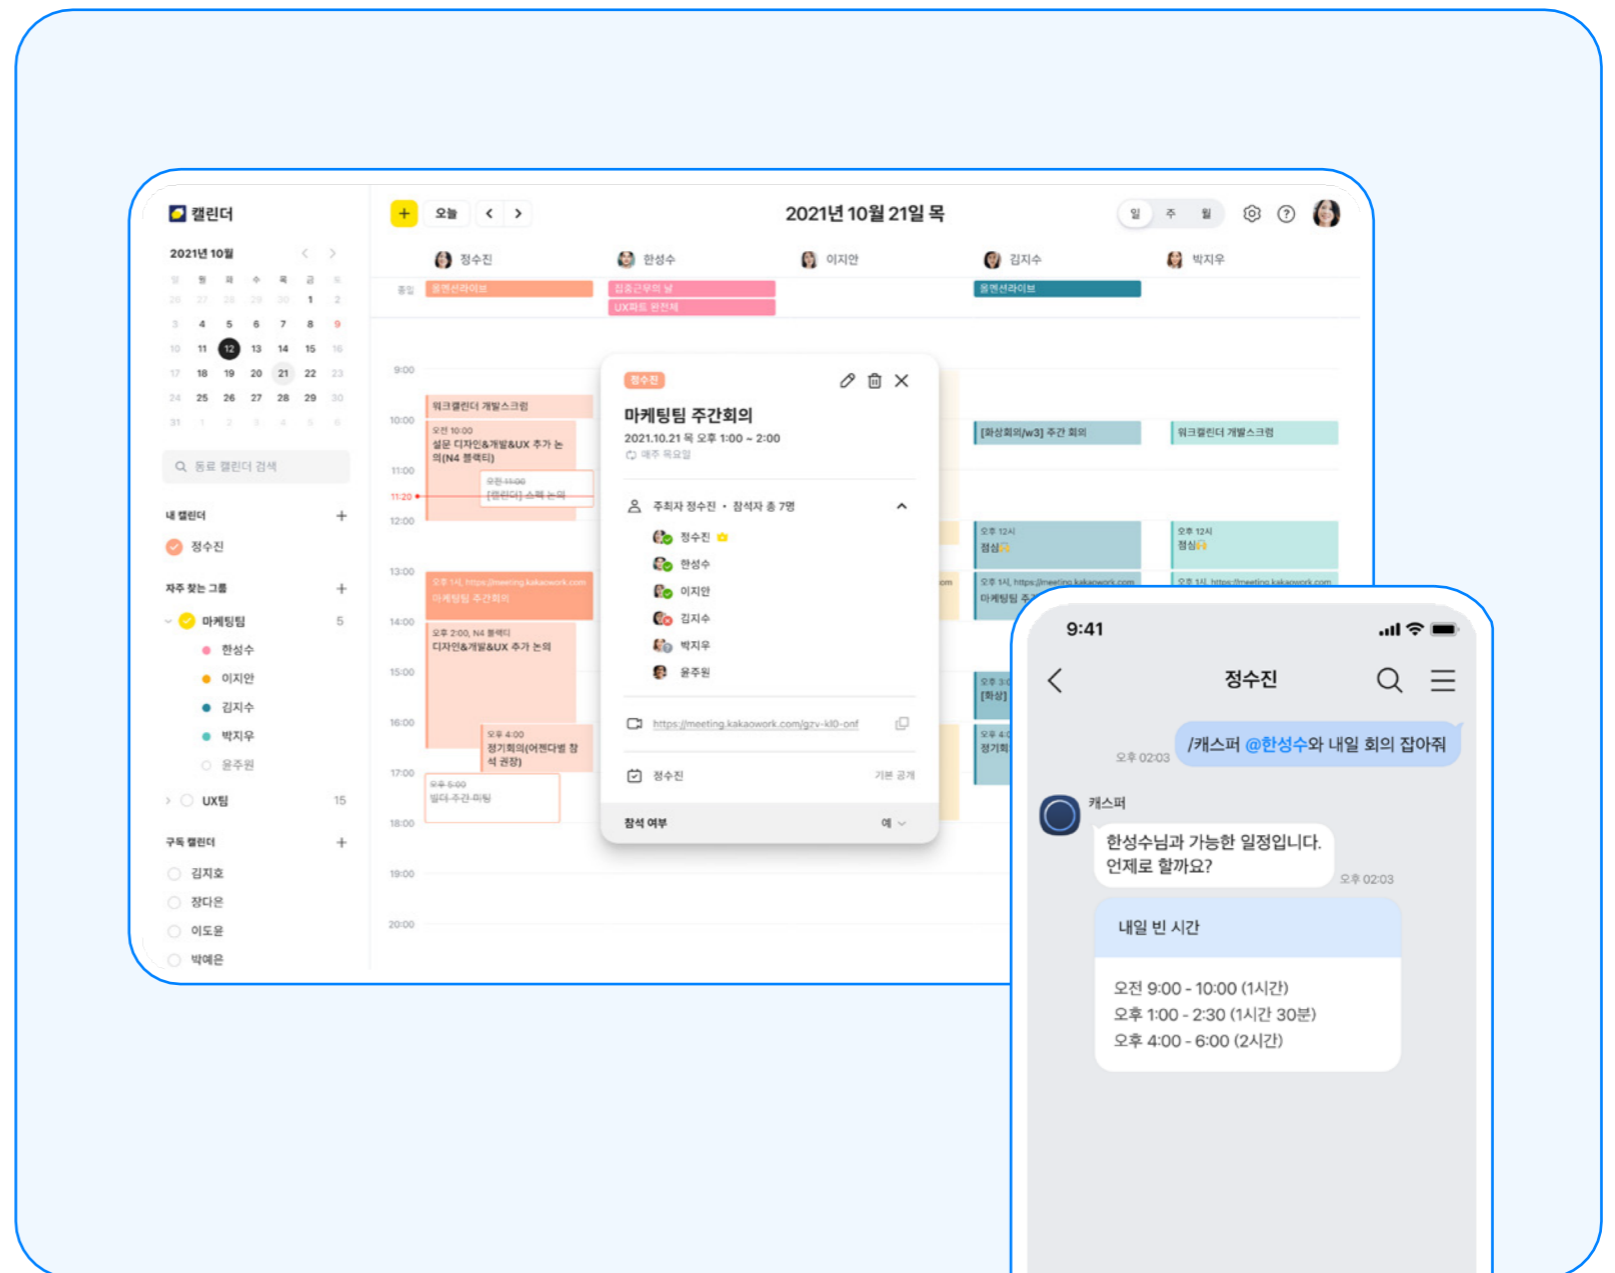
캘린더

2021년 10월

| 일 | 월 | 화 | 수 | 목 | 금 | 토 |
|---|---|---|---|---|---|---|
| 26 | 27 | 28 | 29 | 30 | 1 | 2 |
| 3 | 4 | 5 | 6 | 7 | 8 | 9 |
| 10 | 11 | 12 | 13 | 14 | 15 | 16 |
| 17 | 18 | 19 | 20 | 21 | 22 | 23 |
| 24 | 25 | 26 | 27 | 28 | 29 | 30 |
| 31 | 1 | 2 | 3 | 4 | 5 | 6 |

동료 캘린더 검색

내 캘린더 +
정수진

자주 찾는 그룹 +
마케팅팀 5
한성수
이지안
김지수
박지우
윤주원
UX팀 15

구독 캘린더 +
김지호
장다은
이도윤
박예은

+ 오늘 < >
2021년 10월 21일 목
일 주 월

정수진 한성수 이지안 김지수 박지우

종일 올엔선라이브 집중근무의 날 UX파트 완전체 올엔선라이브

9:00
10:00
11:00
11:20
12:00
13:00
14:00
15:00
16:00
17:00
18:00
19:00
20:00

워크캘린더 개발스크럼
오전 10:00 설문 디자인&개발&UX 추가 논의(N4 블랙티)
오전 11:00 [캘린더] 스펙 논의
오후 1시, https://meeting.kakaowork.com 마케팅팀 주간회의
오후 2:00, N4 블랙티 디자인&개발&UX 추가 논의
오후 4:00 정기회의(어젠다별 참석 권장)
오후 5:00 빌더 주간 미팅

[화상회의/w3] 주간 회의
워크캘린더 개발스크럼
오후 12시 점심
오후 12시 점심
오후 1시, https://meeting.kakaowork.com 마케팅팀 주
오후 1시, https://meeting.kakaowork.com
오후 3 [화상]
오후 4 정기회

정수진
마케팅팀 주간회의
2021.10.21 목 오후 1:00 ~ 2:00
매주 목요일

주최자 정수진 · 참석자 총 7명
정수진
한성수
이지안
김지수
박지우
윤주원

https://meeting.kakaowork.com/gzv-kl0-onf

정수진 기본 공개

참석 여부 예

9:41
정수진
오후 02:03 /캐스퍼 @한성수와 내일 회의 잡아줘
캐스퍼
한성수님과 가능한 일정입니다. 언제로 할까요?
오후 02:03
내일 빈 시간
오전 9:00 - 10:00 (1시간)
오후 1:00 - 2:30 (1시간 30분)
오후 4:00 - 6:00 (2시간)